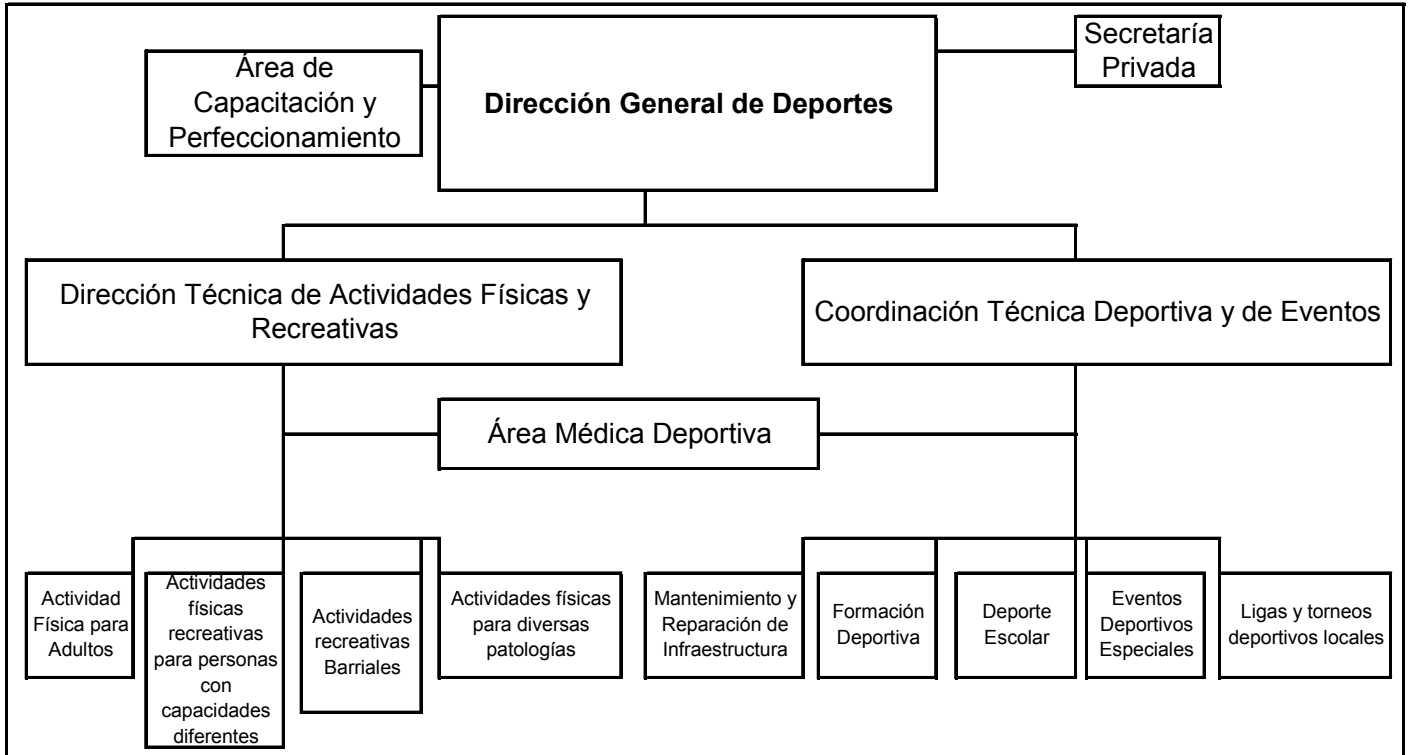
Área de Capacitación y Perfeccionamiento

Dirección General de Deportes

Secretaría Privada

Dirección Técnica de Actividades Físicas y Recreativas

Coordinación Técnica Deportiva y de Eventos

Área Médica Deportiva

Actividad Física para Adultos

Actividades físicas recreativas para personas con capacidades diferentes

Actividades recreativas Barriales

Actividades físicas para diversas patologías

Mantenimiento y Reparación de Infraestructura

Formación Deportiva

Deporte Escolar

Eventos Deportivos Especiales

Ligas y torneos deportivos locales